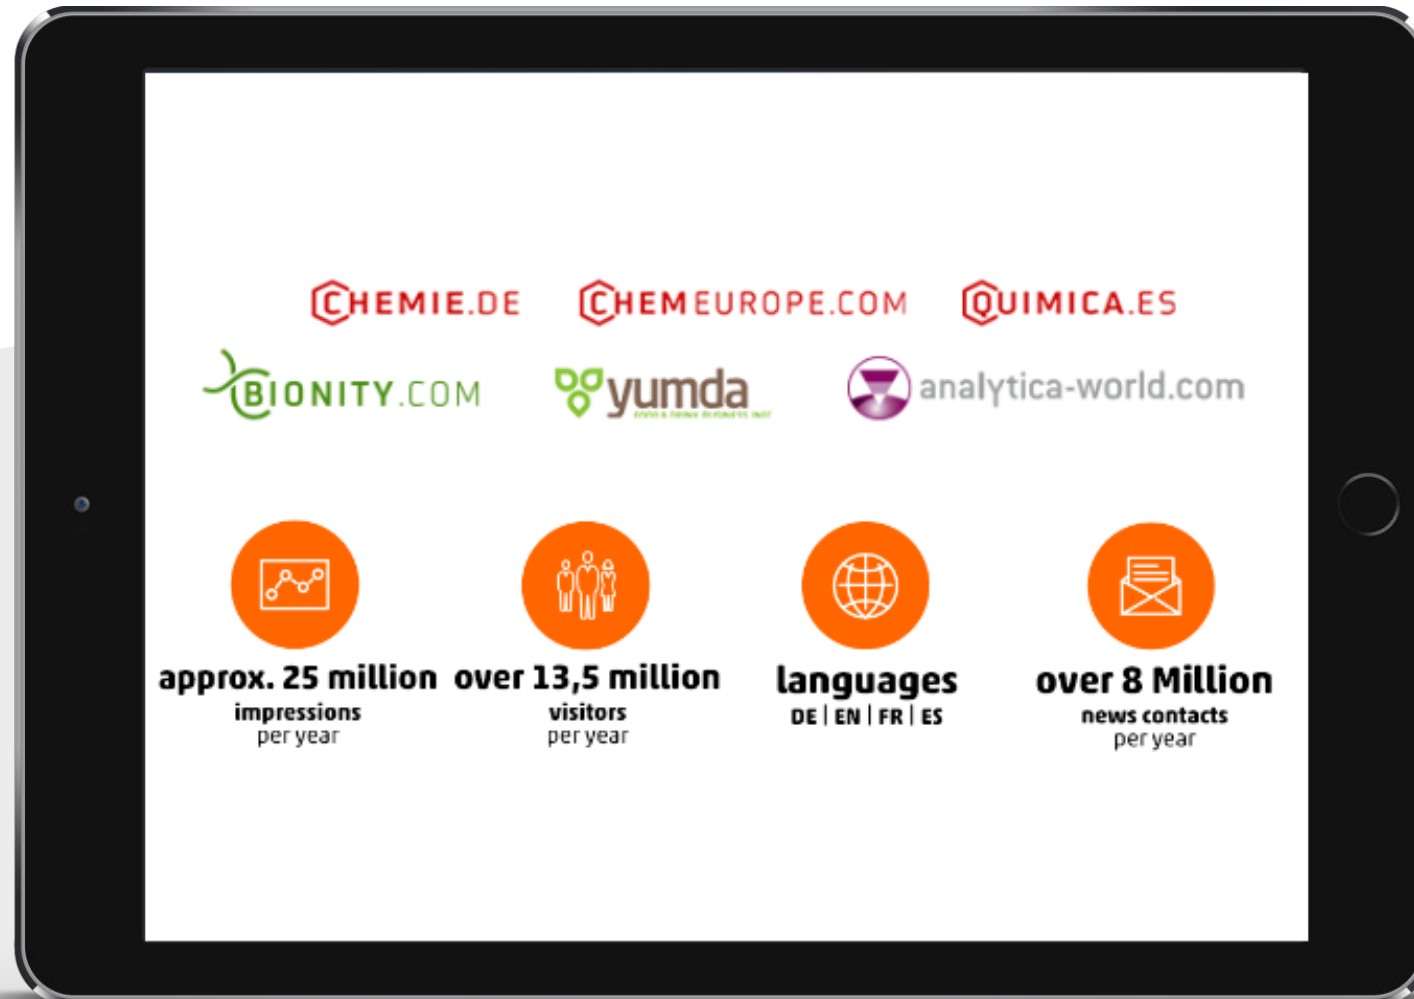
CHEMIE.DE CHEMEUROPE.COM QUIMICA.ES

BIONITY.COM yumda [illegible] analytica-world.com

approx. 25 million
impressions
per year

over 13,5 million
visitors
per year

languages
DE | EN | FR | ES

over 8 Million
news contacts
per year